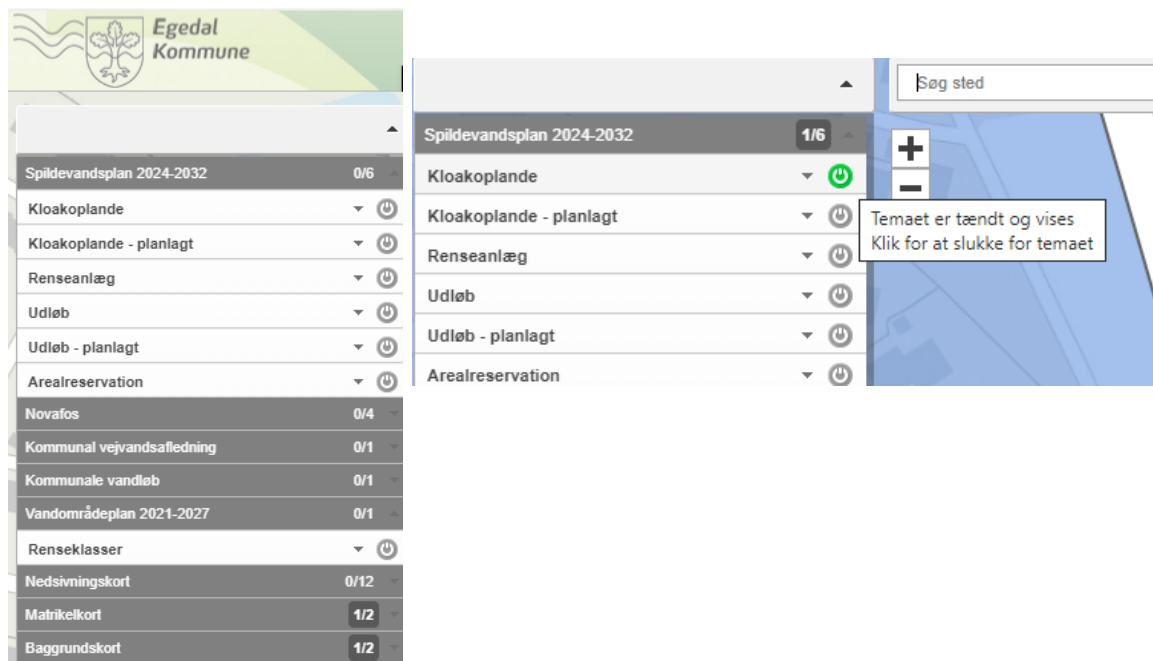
Egedal Kommune

Spildevandsplan 2024-2032 0/6

Kloakoplande

Kloakoplande - planlagt

Renseanlæg

Udløb

Udløb - planlagt

Arealreservation

Novafos 0/4

Kommunal vejvandsafledning 0/1

Kommunale vandløb 0/1

Vandområdeplan 2021-2027 0/1

Renseklasser

Nedsivningskort 0/12

Matrikelkort 1/2

Baggrundskort 1/2

Søg sted

Spildevandsplan 2024-2032 1/6

Kloakoplande

Kloakoplande - planlagt

Renseanlæg

Udløb

Udløb - planlagt

Arealreservation

+
−

Temaet er tændt og vises
Klik for at slukke for temaet